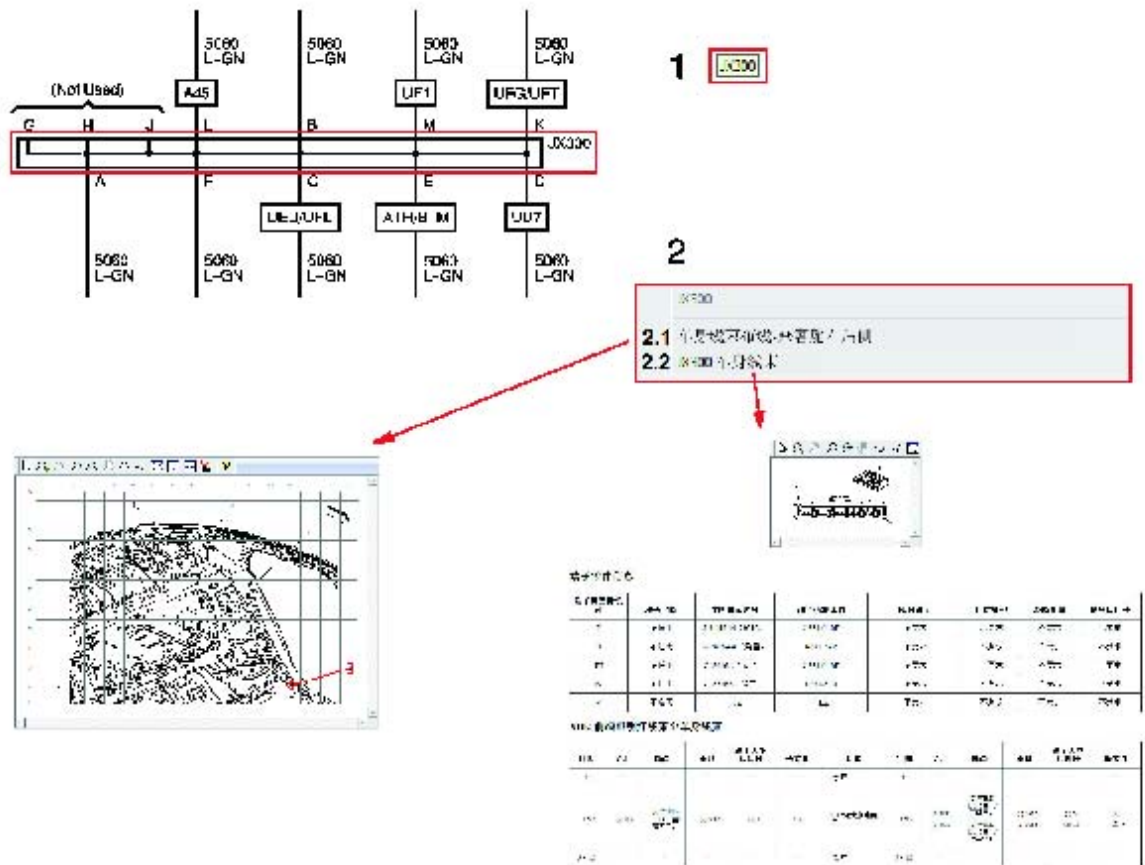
5060 L-GN

5060 L-GN

5060 L-GN

5060 L-GN

(Not Used)

A45

UF1

UFG/UFT

G H J L B M K

JX300

A F C E D

UEL/UFL

ATH/BTM

UU7

5060 L-GN

5060 L-GN

5060 L-GN

5060 L-GN

5060 L-GN

1 JX300

2

JX300

2.1 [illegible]

2.2 JX300 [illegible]

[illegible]